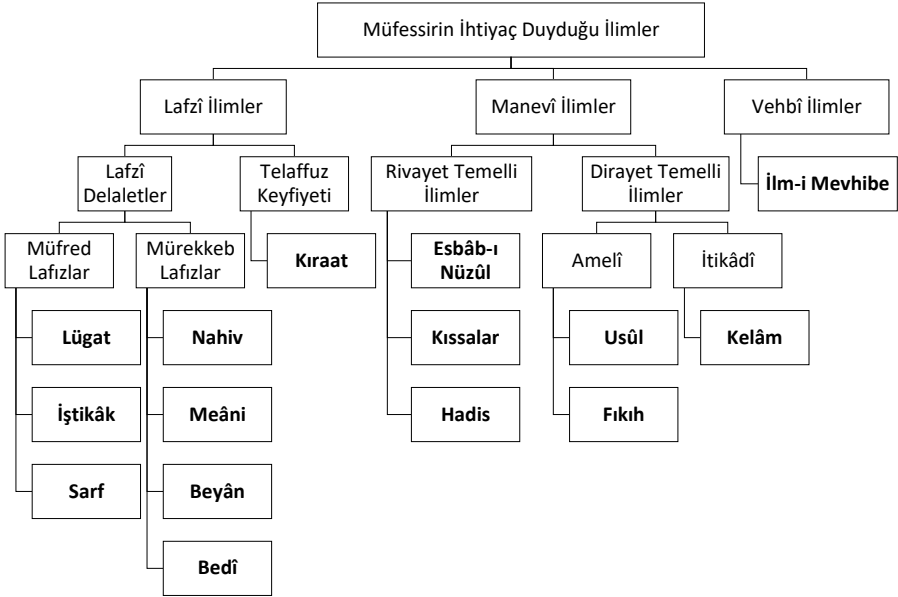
Müfessirin İhtiyaç Duyduğu İlimler

Lafzî İlimler

Lafzî Delaletler

Müfred Lafızlar

Lügat

İştikâk

Sarf

Mürekkeb Lafızlar

Nahiv

Meâni

Beyân

Bedî

Telaffuz Keyfiyeti

Kıraat

Manevî İlimler

Rivayet Temelli İlimler

Esbâb-ı Nüzûl

Kıssalar

Hadis

Dirayet Temelli İlimler

Amelî

Usûl

Fıkıh

İtikâdî

Kelâm

Vehbî İlimler

İlm-i Mevhibe